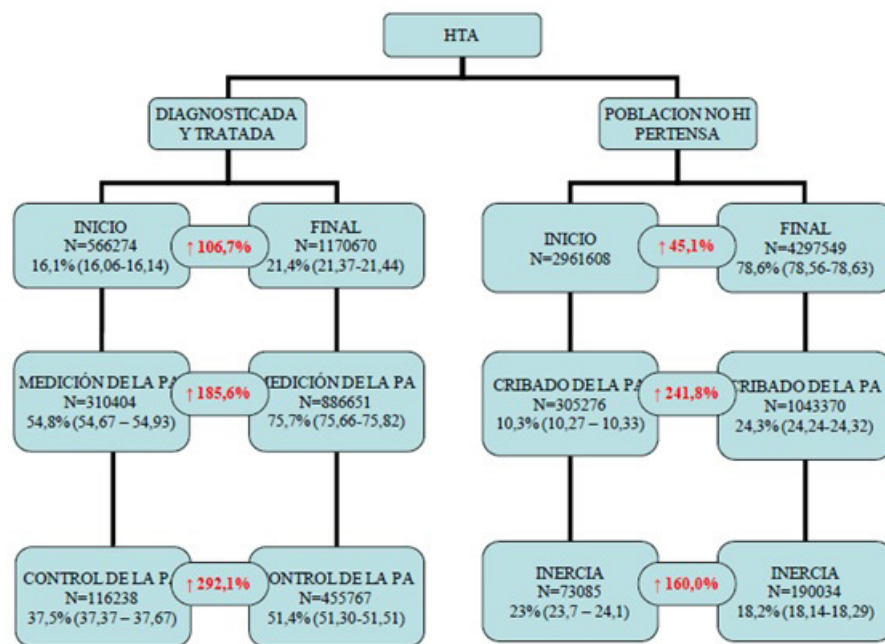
HTA

DIAGNOSTICADA Y TRATADA

POBLACION NO HI PERTENSA

INICIO
N=566274
16,1% (16,06-16,14)

↑ 106,7%

FINAL
N=1170670
21,4% (21,37-21,44)

INICIO
N=2961608

↑ 45,1%

FINAL
N=4297549
78,6% (78,56-78,63)

MEDICIÓN DE LA PA
N=310404
54,8% (54,67 – 54,93)

↑ 185,6%

MEDICIÓN DE LA PA
N=886651
75,7% (75,66-75,82)

CRIBADO DE LA PA
N=305276
10,3% (10,27 – 10,33)

↑ 241,8%

CRIBADO DE LA PA
N=1043370
24,3% (24,24-24,32)

CONTROL DE LA PA
N=116238
37,5% (37,37 – 37,67)

↑ 292,1%

CONTROL DE LA PA
N=455767
51,4% (51,30-51,51)

INERCIA
N=73085
23% (23,7 – 24,1)

↑ 160,0%

INERCIA
N=190034
18,2% (18,14-18,29)